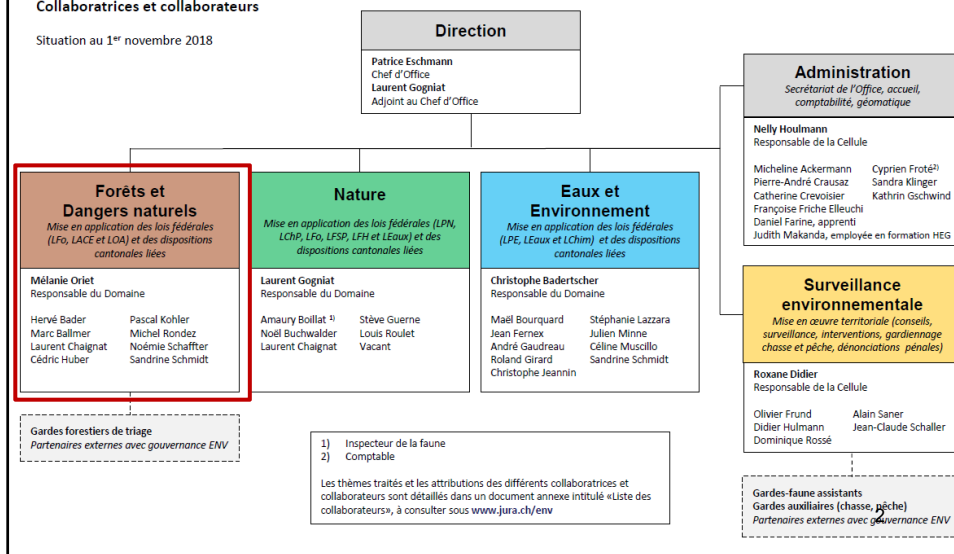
Collaboratrices et collaborateurs

Situation au 1$^{er}$ novembre 2018

Direction

Patrice Eschmann
Chef d'Office
Laurent Gogniat
Adjoint au Chef d'Office

Administration
Secrétariat de l'Office, accueil, comptabilité, géomatique

Nelly Houlmann
Responsable de la Cellule

Micheline Ackermann
Pierre-André Crausaz
Catherine Crevoisier
Françoise Friche Elleuchi
Daniel Farine, apprenti
Judith Makanda, employée en formation HEG

Cyprien Froté$^{2)}$
Sandra Klinger
Kathrin Gschwind

Forêts et Dangers naturels
Mise en application des lois fédérales (LFo, LACE et LOA) et des dispositions cantonales liées

Mélanie Oriet
Responsable du Domaine

Hervé Bader
Marc Ballmer
Laurent Chaignat
Cédric Huber

Pascal Kohler
Michel Rondez
Noémie Schaffter
Sandrine Schmidt

Nature
Mise en application des lois fédérales (LPN, LChP, LFo, LFSP, LFH et LEaux) et des dispositions cantonales liées

Laurent Gogniat
Responsable du Domaine

Amaury Boillat $^{1)}$
Noël Buchwalder
Laurent Chaignat

Stève Guerne
Louis Roulet
Vacant

Eaux et Environnement
Mise en application des lois fédérales (LPE, LEaux et LChim) and des dispositions cantonales liées

Christophe Badertscher
Responsable du Domaine

Maël Bourquard
Jean Fernex
André Gaudreau
Roland Girard
Christophe Jeannin

Stéphanie Lazzara
Julien Minne
Céline Muscillo
Sandrine Schmidt

Surveillance environnementale
Mise en œuvre territoriale (conseils, surveillance, interventions, gardiennage chasse et pêche, dénonciations pénales)

Roxane Didier
Responsable de la Cellule

Olivier Frund
Didier Hulmann
Dominique Rossé

Alain Saner
Jean-Claude Schaller

Gardes forestiers de triage
Partenaires externes avec gouvernance ENV

1) Inspecteur de la faune
2) Comptable

Les thèmes traités et les attributions des différents collaboratrices et collaborateurs sont détaillés dans un document annexe intitulé «Liste des collaborateurs», à consulter sous www.jura.ch/env

Gardes-faune assistants
Gardes auxiliaires (chasse, pêche)
Partenaires externes avec gouvernance ENV

2